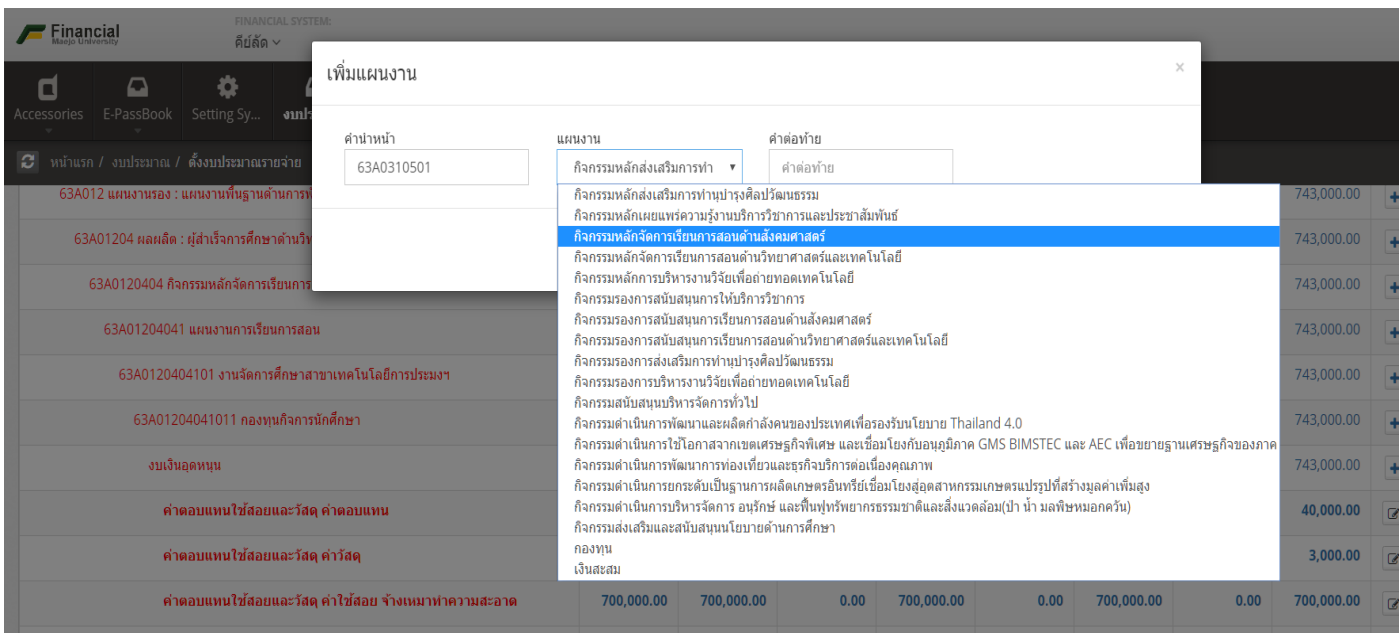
Financial
Maejo University
FINANCIAL SYSTEM:
คีย์ลัด

Accessories E-PassBook Setting Sy... งบปร

หน้าแรก / งบประมาณ / ตั้งงบประมาณรายจ่าย

เพิ่มแผนงาน ×

คำนำหน้า
63A0310501
แผนงาน
กิจกรรมหลักส่งเสริมการทำ
คำต่อท้าย
คำต่อท้าย

กิจกรรมหลักส่งเสริมการทำนุบำรุงศิลปวัฒนธรรม
กิจกรรมหลักเผยแพร่ความรู้งานบริการวิชาการและประชาสัมพันธ์
กิจกรรมหลักจัดการเรียนการสอนด้านสังคมศาสตร์
กิจกรรมหลักจัดการเรียนการสอนด้านวิทยาศาสตร์และเทคโนโลยี
กิจกรรมหลักการบริหารงานวิจัยเพื่อถ่ายทอดเทคโนโลยี
กิจกรรมรองการสนับสนุนการให้บริการวิชาการ
กิจกรรมรองการสนับสนุนการเรียนการสอนด้านสังคมศาสตร์
กิจกรรมรองการสนับสนุนการเรียนการสอนด้านวิทยาศาสตร์และเทคโนโลยี
กิจกรรมรองการส่งเสริมการทำนุบำรุงศิลปวัฒนธรรม
กิจกรรมรองการบริหารงานวิจัยเพื่อถ่ายทอดเทคโนโลยี
กิจกรรมสนับสนุนบริหารจัดการทั่วไป
กิจกรรมดำเนินการพัฒนาและผลิตกำลังคนของประเทศเพื่อรองรับนโยบาย Thailand 4.0
กิจกรรมดำเนินการใช้โอกาสจากเขตเศรษฐกิจพิเศษ และเชื่อมโยงกับอนุภูมิภาค GMS BIMSTEC และ AEC เพื่อขยายฐานเศรษฐกิจของภาค
กิจกรรมดำเนินการพัฒนาการท่องเที่ยวและธุรกิจบริการต่อเนื่องคุณภาพ
กิจกรรมดำเนินการยกระดับเป็นฐานการผลิตเกษตรอินทรีย์เชื่อมโยงสู่อุตสาหกรรมเกษตรแปรรูปที่สร้างมูลค่าเพิ่มสูง
กิจกรรมดำเนินการบริหารจัดการ อนุรักษ์ และฟื้นฟูทรัพยากรธรรมชาติและสิ่งแวดล้อม(ป่า น้ำ มลพิษหมอกควัน)
กิจกรรมส่งเสริมและสนับสนุนนโยบายด้านการศึกษา
กองทุน
เงินสะสม

63A012 แผนงานรอง : แผนงานพื้นฐานด้านการ 743,000.00
63A01204 ผลผลิต : ผู้สำเร็จการศึกษาด้านวิท 743,000.00
63A0120404 กิจกรรมหลักจัดการเรียนการ 743,000.00
63A01204041 แผนงานการเรียนการสอน 743,000.00
63A0120404101 งานจัดการศึกษาสาขาเทคโนโลยีการประมงฯ 743,000.00
63A01204041011 กองทุนกิจการนักศึกษา 743,000.00
งบเงินอุดหนุน 743,000.00
ค่าตอบแทนใช้สอยและวัสดุ ค่าตอบแทน 40,000.00
ค่าตอบแทนใช้สอยและวัสดุ ค่าวัสดุ 3,000.00
ค่าตอบแทนใช้สอยและวัสดุ ค่าใช้สอย จ้างเหมาทำความสะอาด 700,000.00 700,000.00 0.00 700,000.00 0.00 700,000.00 0.00 700,000.00